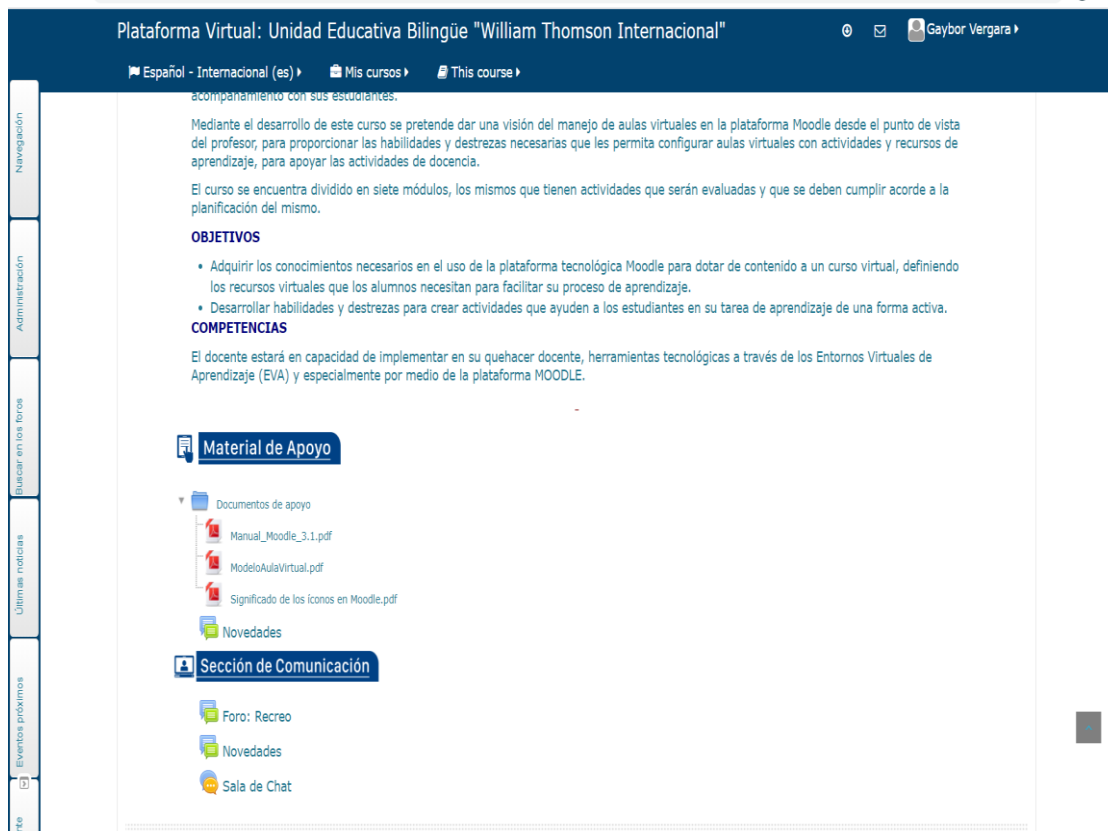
Plataforma Virtual: Unidad Educativa Bilingüe "William Thomson Internacional"

Gaybor Vergara

Español - Internacional (es) Mis cursos This course

Navegación

Administración

Buscar en los foros

Últimas noticias

Eventos próximos

acompañamiento con sus estudiantes.

Mediante el desarrollo de este curso se pretende dar una visión del manejo de aulas virtuales en la plataforma Moodle desde el punto de vista del profesor, para proporcionar las habilidades y destrezas necesarias que les permita configurar aulas virtuales con actividades y recursos de aprendizaje, para apoyar las actividades de docencia.

El curso se encuentra dividido en siete módulos, los mismos que tienen actividades que serán evaluadas y que se deben cumplir acorde a la planificación del mismo.

OBJETIVOS

• Adquirir los conocimientos necesarios en el uso de la plataforma tecnológica Moodle para dotar de contenido a un curso virtual, definiendo los recursos virtuales que los alumnos necesitan para facilitar su proceso de aprendizaje.
• Desarrollar habilidades y destrezas para crear actividades que ayuden a los estudiantes en su tarea de aprendizaje de una forma activa.

COMPETENCIAS

El docente estará en capacidad de implementar en su quehacer docente, herramientas tecnológicas a través de los Entornos Virtuales de Aprendizaje (EVA) y especialmente por medio de la plataforma MOODLE.

Material de Apoyo

Documentos de apoyo

Manual_Moodle_3.1.pdf

ModeloAulaVirtual.pdf

Significado de los íconos en Moodle.pdf

Novedades

Sección de Comunicación

Foro: Recreo

Novedades

Sala de Chat